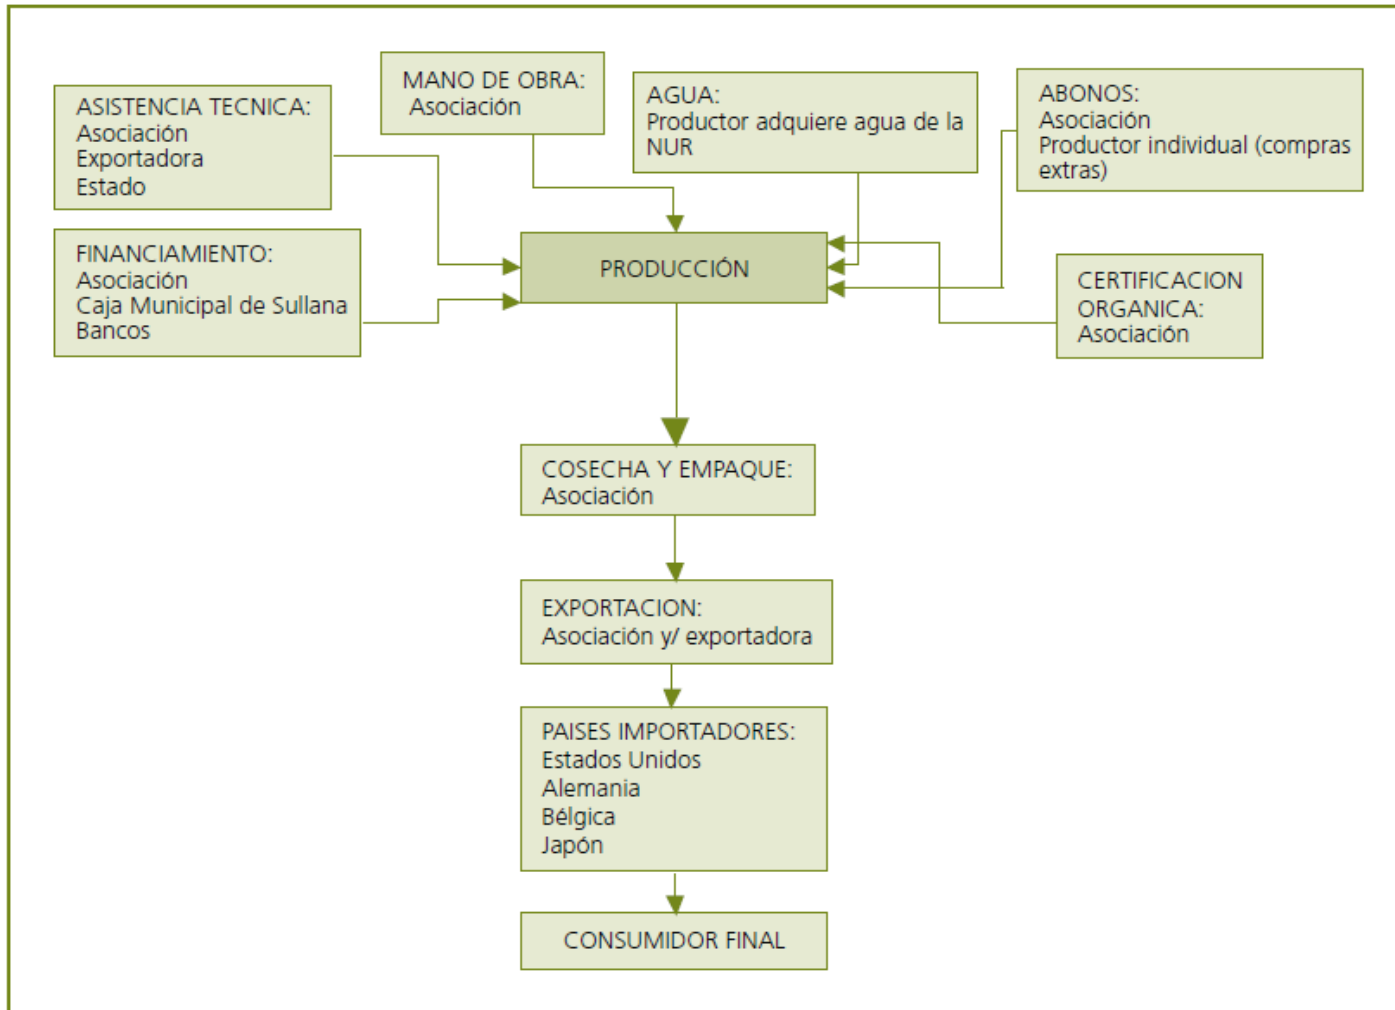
ASISTENCIA TECNICA:
Asociación
Exportadora
Estado

MANO DE OBRA:
Asociación

AGUA:
Productor adquiere agua de la NUR

ABONOS:
Asociación
Productor individual (compras extras)

FINANCIAMIENTO:
Asociación
Caja Municipal de Sullana
Bancos

PRODUCCIÓN

CERTIFICACION ORGANICA:
Asociación

COSECHA Y EMPAQUE:
Asociación

EXPORTACION:
Asociación y/ exportadora

PAISES IMPORTADORES:
Estados Unidos
Alemania
Bélgica
Japón

CONSUMIDOR FINAL